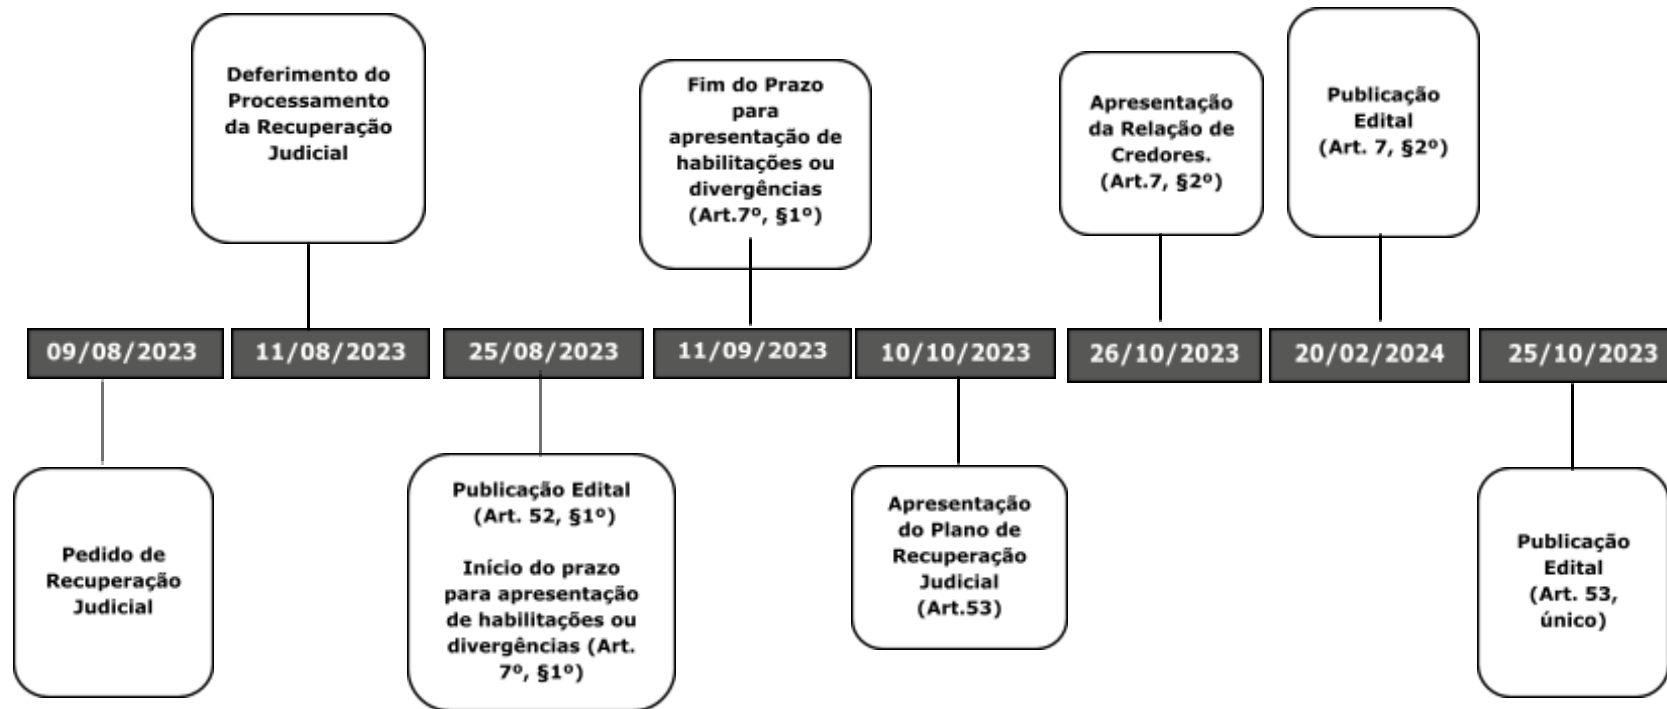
09/08/2023

Pedido de Recuperação Judicial

11/08/2023

Deferimento do Processamento da Recuperação Judicial

25/08/2023

Publicação Edital (Art. 52, §1º)

Início do prazo para apresentação de habilitações ou divergências (Art. 7º, §1º)

11/09/2023

Fim do Prazo para apresentação de habilitações ou divergências (Art.7º, §1º)

10/10/2023

Apresentação do Plano de Recuperação Judicial (Art.53)

26/10/2023

Apresentação da Relação de Credores. (Art.7, §2º)

20/02/2024

Publicação Edital (Art. 7, §2º)

25/10/2023

Publicação Edital (Art. 53, único)